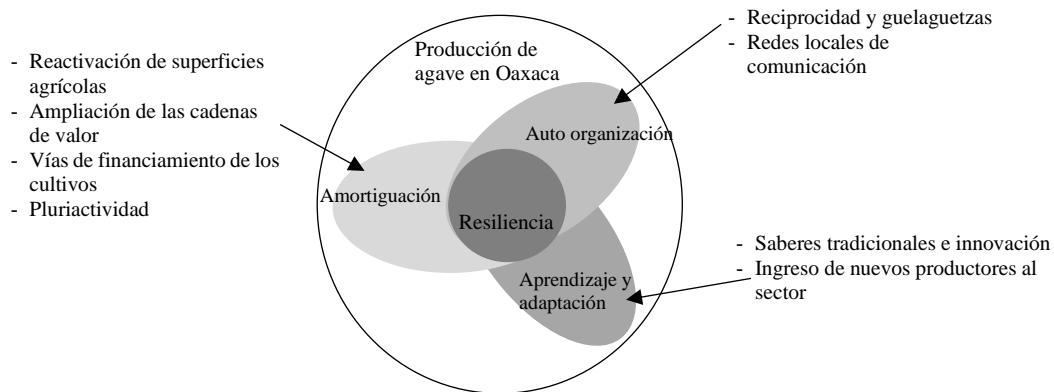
- Reciprocidad y guelaguetzas
- Redes locales de comunicación

- Reactivación de superficies agrícolas
- Ampliación de las cadenas de valor
- Vías de financiamiento de los cultivos
- Pluriactividad

Producción de agave en Oaxaca

Auto organización

Amortiguación

Resiliencia

Aprendizaje y adaptación

- Saberes tradicionales e innovación
- Ingreso de nuevos productores al sector